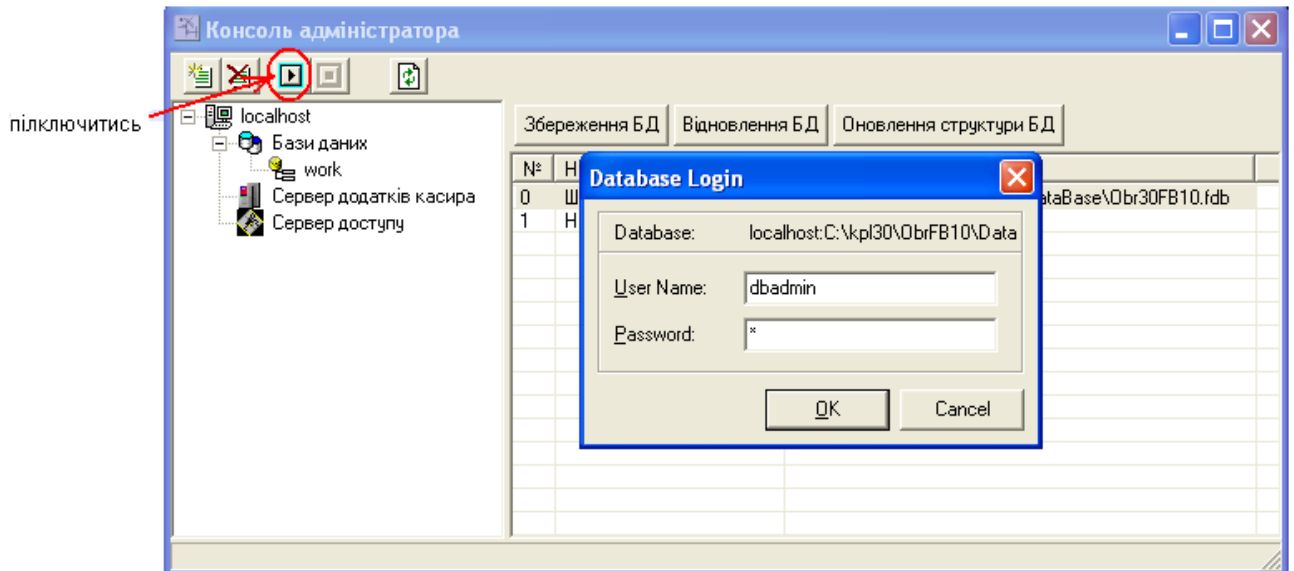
Консоль адміністратора

підключитись

localhost
Бази даних
work
Сервер додатків касира
Сервер доступу

Збереження БД
Відновлення БД
Оновлення структури БД

| № | Н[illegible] |
|---|---|
| 0 | Ш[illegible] ataBase\Obr30FB10.fdb |
| 1 | Н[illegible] |

Database Login

Database: localhost:C:\kpl30\ObrFB10\Data

User Name: dbadmin

Password: *

OK
Cancel